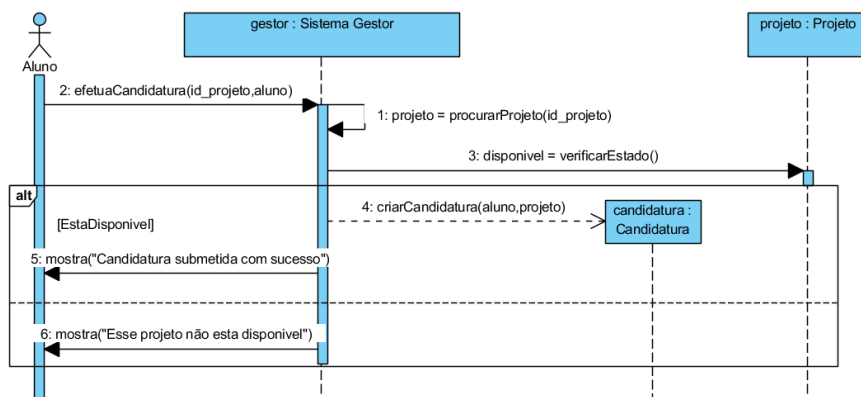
Aluno

gestor : Sistema Gestor

projeto : Projeto

2: efetuaCandidatura(id_projeto,aluno)

1: projeto = procurarProjeto(id_projeto)

3: disponivel = verificarEstado()

alt

[EstaDisponivel]

4: criarCandidatura(aluno,projeto)

candidatura : Candidatura

5: mostra("Candidatura submetida com sucesso")

6: mostra("Esse projeto não esta disponivel")